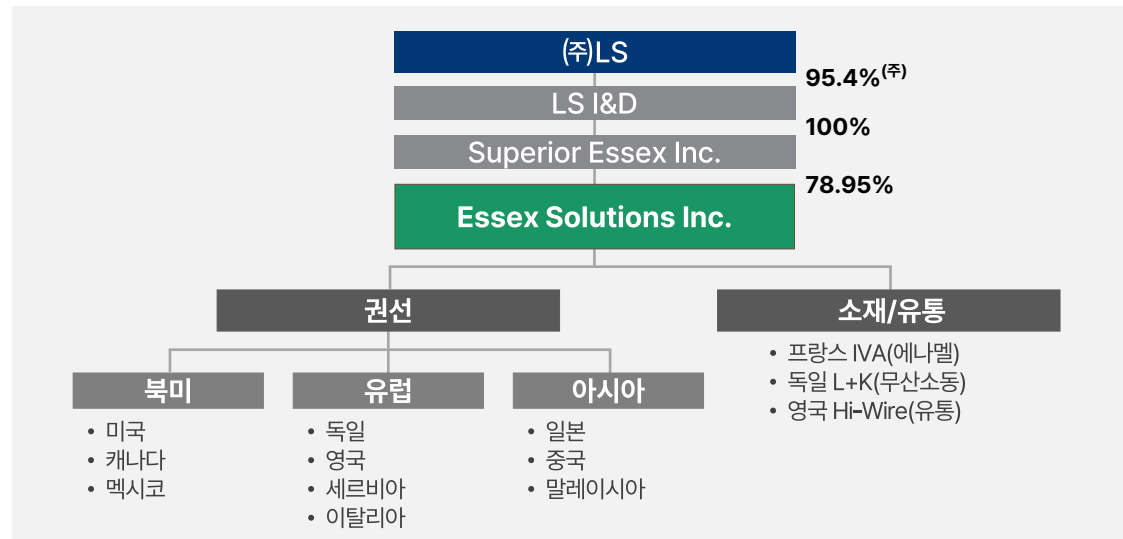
(주)LS

95.4%$^{(주)}$

LS I&D

100%

Superior Essex Inc.

78.95%

Essex Solutions Inc.

권선

소재/유통

• 프랑스 IVA(에나멜)
• 독일 L+K(무산소동)
• 영국 Hi-Wire(유통)

북미

• 미국
• 캐나다
• 멕시코

유럽

• 독일
• 영국
• 세르비아
• 이탈리아

아시아

• 일본
• 중국
• 말레이시아